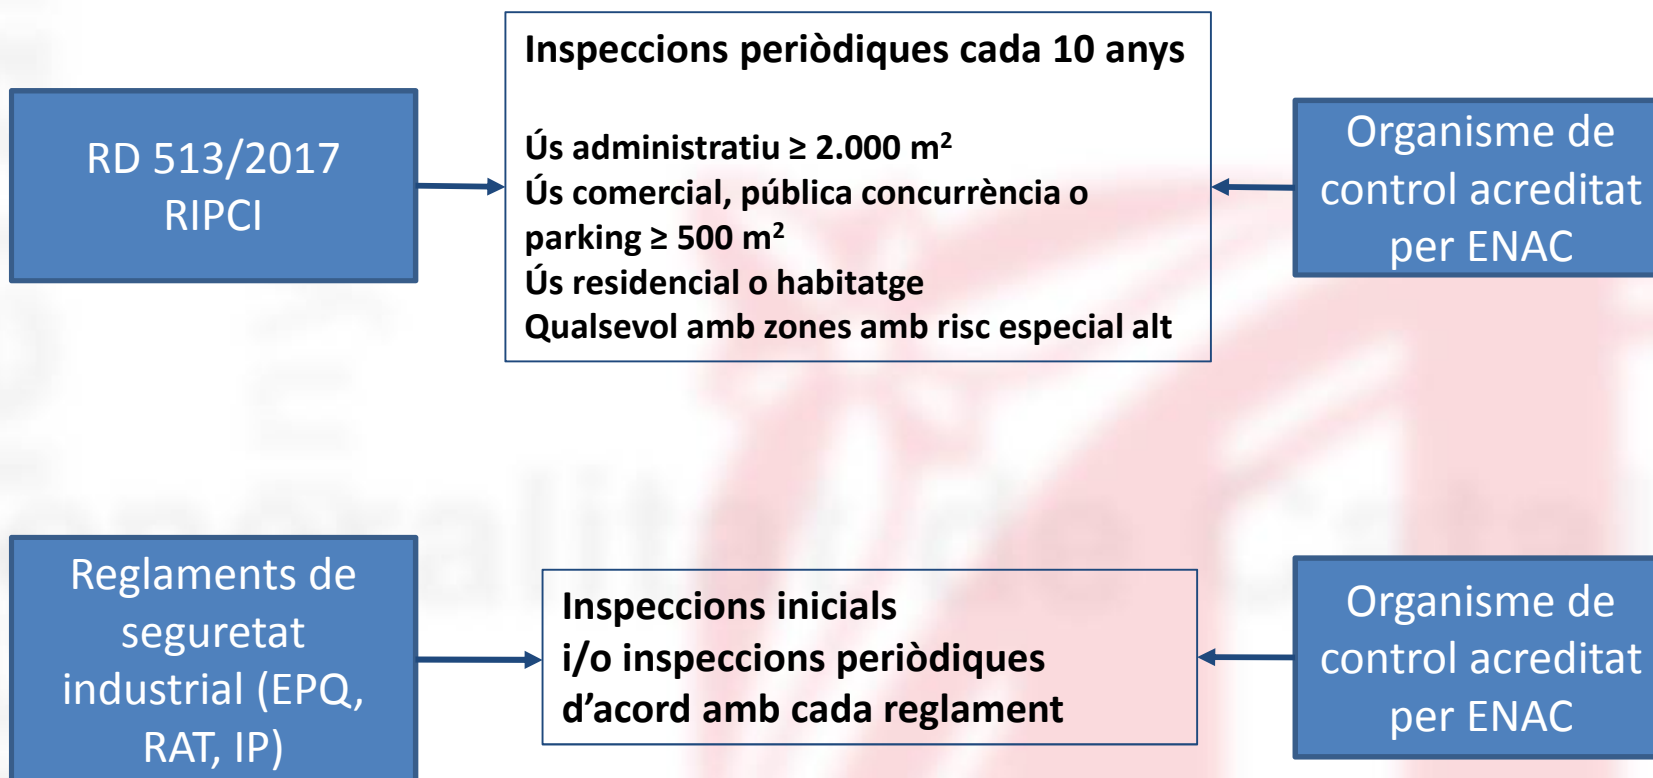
RD 513/2017
RIPCI

Inspeccions periòdiques cada 10 anys

Ús administratiu ≥ 2.000 m²
Ús comercial, pública concurrència o parking ≥ 500 m²
Ús residencial o habitatge
Qualsevol amb zones amb risc especial alt

Organisme de control acreditat per ENAC

Reglaments de seguretat industrial (EPQ, RAT, IP)

Inspeccions inicials
i/o inspeccions periòdiques
d'acord amb cada reglament

Organisme de control acreditat per ENAC